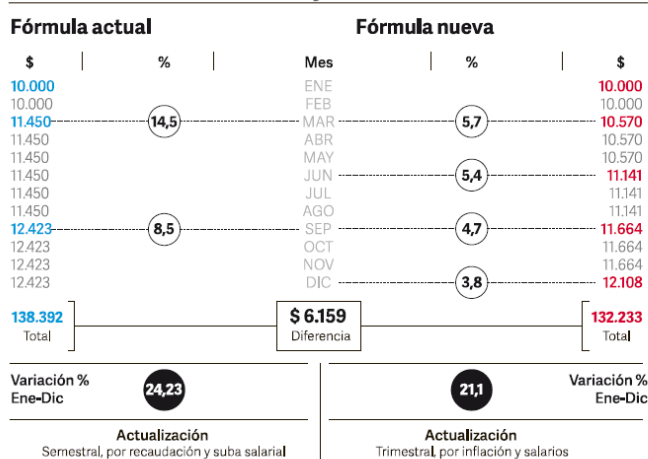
Fórmula actual

Fórmula nueva

| \$ | % | Mes | % | \$ |
|---|---|---|---|---|
| 10.000 | | ENE | | 10.000 |
| 10.000 | | FEB | | 10.000 |
| 11.450 | 14,5 | MAR | 5,7 | 10.570 |
| 11.450 | | ABR | | 10.570 |
| 11.450 | | MAY | | 10.570 |
| 11.450 | | JUN | 5,4 | 11.141 |
| 11.450 | | JUL | | 11.141 |
| 11.450 | | AGO | | 11.141 |
| 12.423 | 8,5 | SEP | 4,7 | 11.664 |
| 12.423 | | OCT | | 11.664 |
| 12.423 | | NOV | | 11.664 |
| 12.423 | | DIC | 3,8 | 12.108 |

138.392
Total

\$ 6.159
Diferencia

132.233
Total

Variación %
Ene-Dic
24,23

21,1
Variación %
Ene-Dic

Actualización
Semestral, por recaudación y suba salarial

Actualización
Trimestral, por inflación y salarios